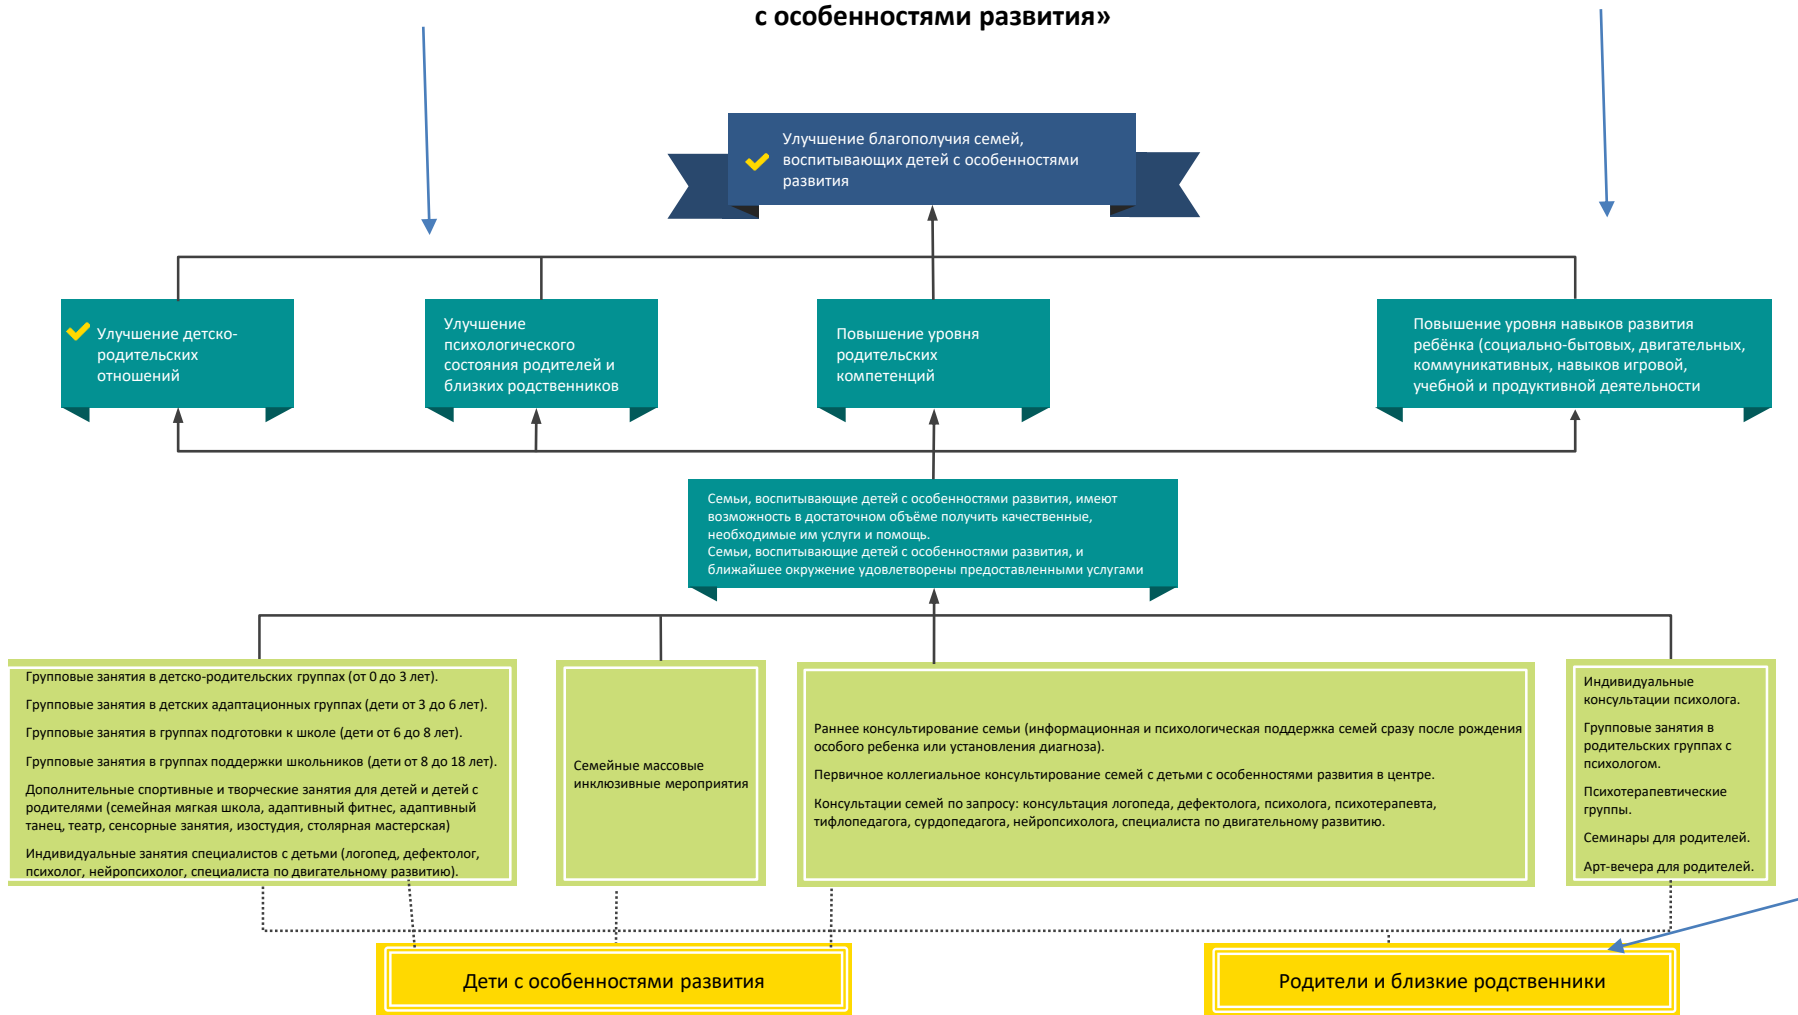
с особенностями развития»

Улучшение благополучия семей, воспитывающих детей с особенностями развития

Улучшение детско-родительских отношений

Улучшение психологического состояния родителей и близких родственников

Повышение уровня родительских компетенций

Повышение уровня навыков развития ребёнка (социально-бытовых, двигательных, коммуникативных, навыков игровой, учебной и продуктивной деятельности

Семьи, воспитывающие детей с особенностями развития, имеют возможность в достаточном объёме получить качественные, необходимые им услуги и помощь.
Семьи, воспитывающие детей с особенностями развития, и ближайшее окружение удовлетворены предоставленными услугами

Групповые занятия в детско-родительских группах (от 0 до 3 лет).

Групповые занятия в детских адаптационных группах (дети от 3 до 6 лет).

Групповые занятия в группах подготовки к школе (дети от 6 до 8 лет).

Групповые занятия в группах поддержки школьников (дети от 8 до 18 лет).

Дополнительные спортивные и творческие занятия для детей и детей с родителями (семейная мягкая школа, адаптивный фитнес, адаптивный танец, театр, сенсорные занятия, изостудия, столярная мастерская)

Индивидуальные занятия специалистов с детьми (логопед, дефектолог, психолог, нейропсихолог, специалиста по двигательному развитию).

Семейные массовые инклюзивные мероприятия

Раннее консультирование семьи (информационная и психологическая поддержка семей сразу после рождения особого ребенка или установления диагноза).

Первичное коллегиальное консультирование семей с детьми с особенностями развития в центре.

Консультации семей по запросу: консультация логопеда, дефектолога, психолога, психотерапевта, тифлопедагога, сурдопедагога, нейропсихолога, специалиста по двигательному развитию.

Индивидуальные консультации психолога.

Групповые занятия в родительских группах с психологом.

Психотерапевтические группы.

Семинары для родителей.

Арт-вечера для родителей.

Дети с особенностями развития

Родители и близкие родственники